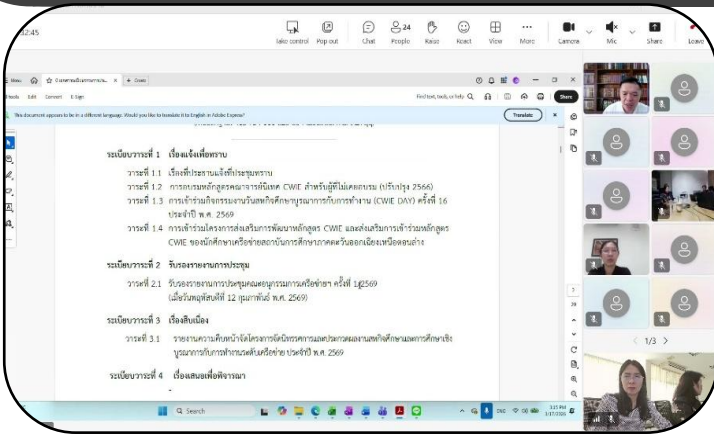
12:45

Take control Pop out Chat 24 People Raise React View More Camera Mic Share Leave

Menu Home Tools Edit Convert E-Sign

This document appears to be in a different language. Would you like to translate it to English in Adobe Express? Translate

Find text, tools, or help Share

ระเบียบวาระที่ 1 เรื่องแจ้งเพื่อทราบ

วาระที่ 1.1 เรื่องที่ประธานแจ้งที่ประชุมทราบ

วาระที่ 1.2 การอบรมหลักสูตรคณาจารย์นิเทศ CWIE สำหรับผู้ที่ไม่เคยอบรม (ปรับปรุง 2566)

วาระที่ 1.3 การเข้าร่วมกิจกรรมงานวันสหกิจศึกษาบูรณาการกับการทำงาน (CWIE DAY) ครั้งที่ 16 ประจำปี พ.ศ. 2569

วาระที่ 1.4 การเข้าร่วมโครงการส่งเสริมการพัฒนาหลักสูตร CWIE และส่งเสริมการเข้าร่วมหลักสูตร CWIE ของนักศึกษาเครือข่ายสถาบันการศึกษาภาคตะวันออกเฉียงเหนือตอนล่าง

ระเบียบวาระที่ 2 รับรองรายงานการประชุม

วาระที่ 2.1 รับรองรายงานการประชุมคณะอนุกรรมการเครือข่ายฯ ครั้งที่ 1/2569 (เมื่อวันพฤหัสบดีที่ 12 กุมภาพันธ์ พ.ศ. 2569)

ระเบียบวาระที่ 3 เรื่องสืบเนื่อง

วาระที่ 3.1 รายงานความคืบหน้าโครงการจัดนิทรรศการและประกวดผลงานสหกิจศึกษาและการศึกษาเชิงบูรณาการกับการทำงานระดับเครือข่าย ประจำปี พ.ศ. 2569

ระเบียบวาระที่ 4 เรื่องเสนอเพื่อพิจารณา

Search

1/3